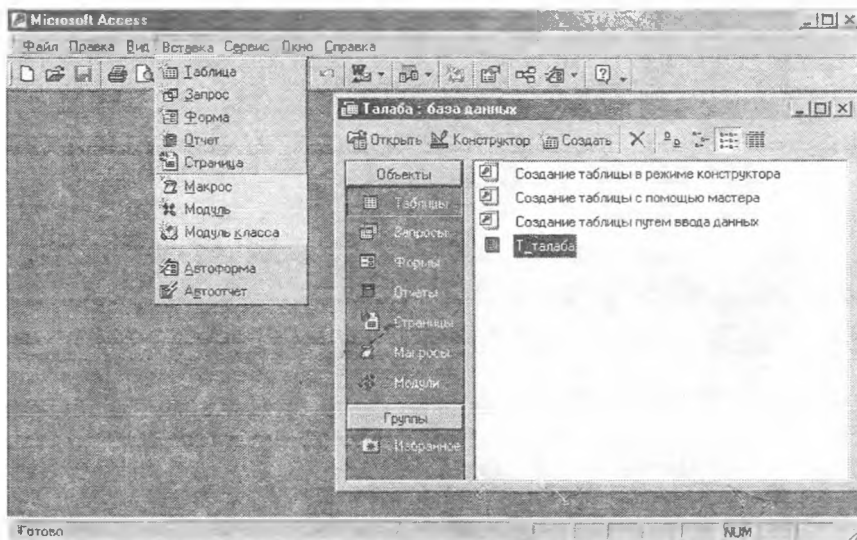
Microsoft Access

Файл Правка Вид Вставка Сервис Окно Справка

Таблица
Запрос
Форма
Отчет
Страница
Макрос
Модуль
Модуль класса
Автоформа
Автоотчет

Талаба : база данных

Открыть Конструктор Создать

Объекты
Таблицы
Запросы
Формы
Отчеты
Страницы
Макросы
Модули
Группы
Избранное

Создание таблицы в режиме конструктора
Создание таблицы с помощью мастера
Создание таблицы путем ввода данных
Т_талаба

Готово

NUM